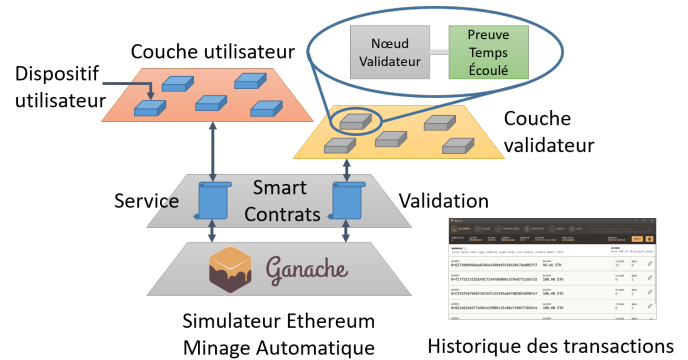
Couche utilisateur

Dispositif utilisateur

Nœud Validateur

Preuve Temps Écoulé

Couche validateur

Service

Smart Contrats

Validation

Ganache

Simulateur Ethereum
Minage Automatique

Historique des transactions